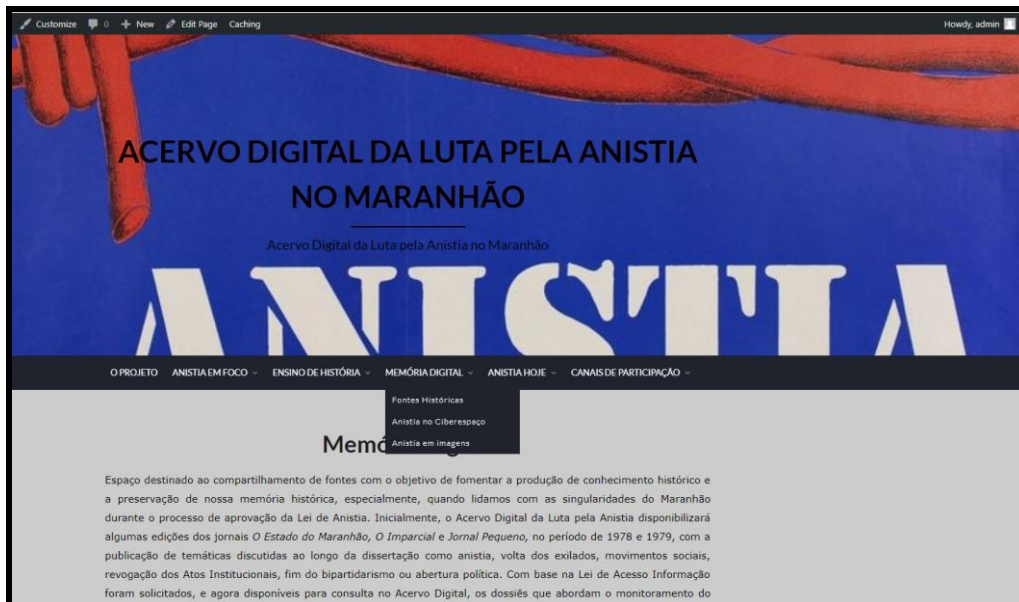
Customize 0 New Edit Page Caching Howdy, admin

ACERVO DIGITAL DA LUTA PELA ANISTIA NO MARANHÃO

Acervo Digital da Luta pela Anistia no Maranhão

ANISTIA

O PROJETO ANISTIA EM FOCO ENSINO DE HISTÓRIA MEMÓRIA DIGITAL ANISTIA HOJE CANAIS DE PARTICIPAÇÃO

Fontes Históricas
Anistia no Ciberespaço
Anistia em imagens

Memó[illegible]

Espaço destinado ao compartilhamento de fontes com o objetivo de fomentar a produção de conhecimento histórico e a preservação de nossa memória histórica, especialmente, quando lidamos com as singularidades do Maranhão durante o processo de aprovação da Lei de Anistia. Inicialmente, o Acervo Digital da Luta pela Anistia disponibilizará algumas edições dos jornais O Estado do Maranhão, O Imparcial e Jornal Pequeno, no período de 1978 e 1979, com a publicação de temáticas discutidas ao longo da dissertação como anistia, volta dos exilados, movimentos sociais, revogação dos Atos Institucionais, fim do bipartidarismo ou abertura política. Com base na Lei de Acesso Informação foram solicitados, e agora disponíveis para consulta no Acervo Digital, os dossiês que abordam o monitoramento do